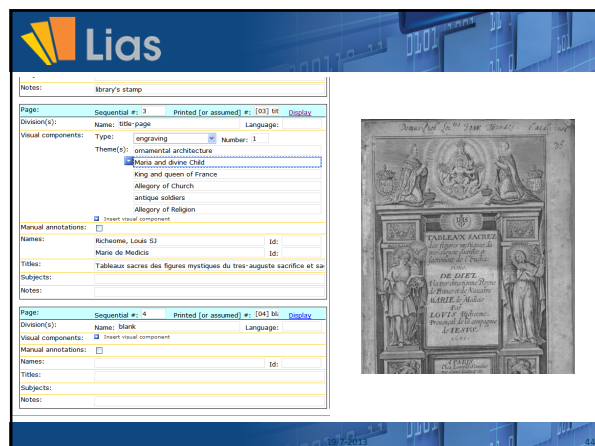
Lias

Notes: library's stamp

Page: Sequential #: 3 Printed [or assumed] #: [03] tit Display
Division(s): Name: title-page Language:
Visual components: Type: engraving Number: 1
Theme(s): ornamental architecture
Maria and divine Child
King and queen of France
Allegory of Church
antique soldiers
Allegory of Religion
Insert visual component
Manual annotations:
Names: Richeome, Louis SJ Id:
Marie de Medicis Id:
Titles: Tableaux sacres des figures mystiques du tres-auguste sacrifice et sa
Subjects:
Notes:

Page: Sequential #: 4 Printed [or assumed] #: [04] bl Display
Division(s): Name: blank Language:
Visual components: Insert visual component
Manual annotations:
Names: Id:
Titles:
Subjects:
Notes:

Domus Prof. Soc. Iesu Antverp. Catal. inscr.

TABLEAVX SACREZ des figures mystiques du tres-auguste sacrifice et sacrement de l'Eucharistie. DEDIEZ A la tres-chrestienne Royne de France et de Navarre MARIE de Medicis Par LOVIS Richeome Provincial de la compagnie de IESVS.

A PARIS

19-7-2013

44